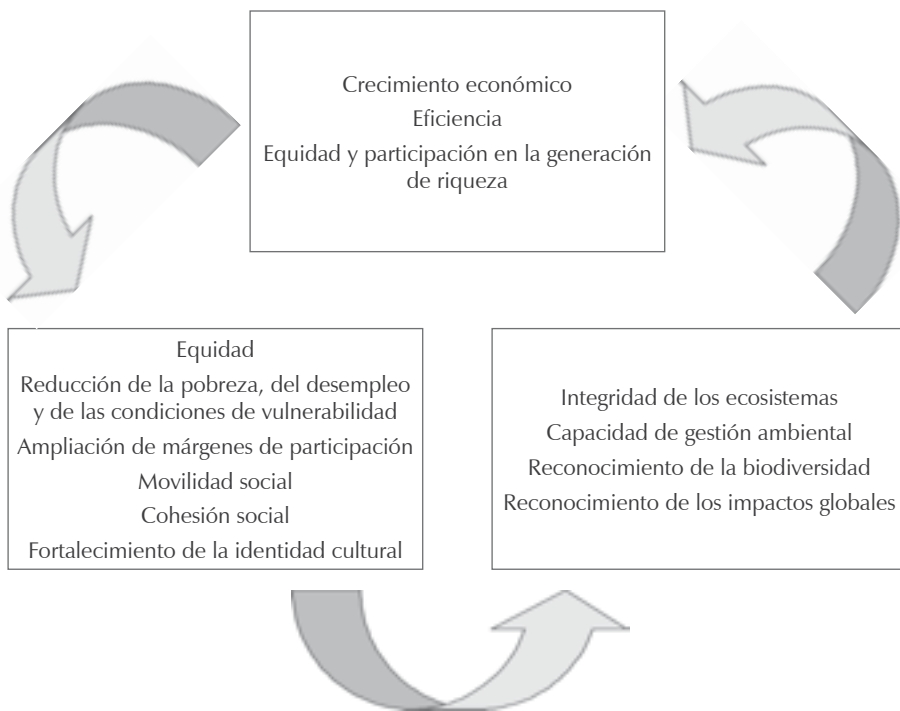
Crecimiento económico
Eficiencia
Equidad y participación en la generación de riqueza

Equidad
Reducción de la pobreza, del desempleo y de las condiciones de vulnerabilidad
Ampliación de márgenes de participación
Movilidad social
Cohesión social
Fortalecimiento de la identidad cultural

Integridad de los ecosistemas
Capacidad de gestión ambiental
Reconocimiento de la biodiversidad
Reconocimiento de los impactos globales